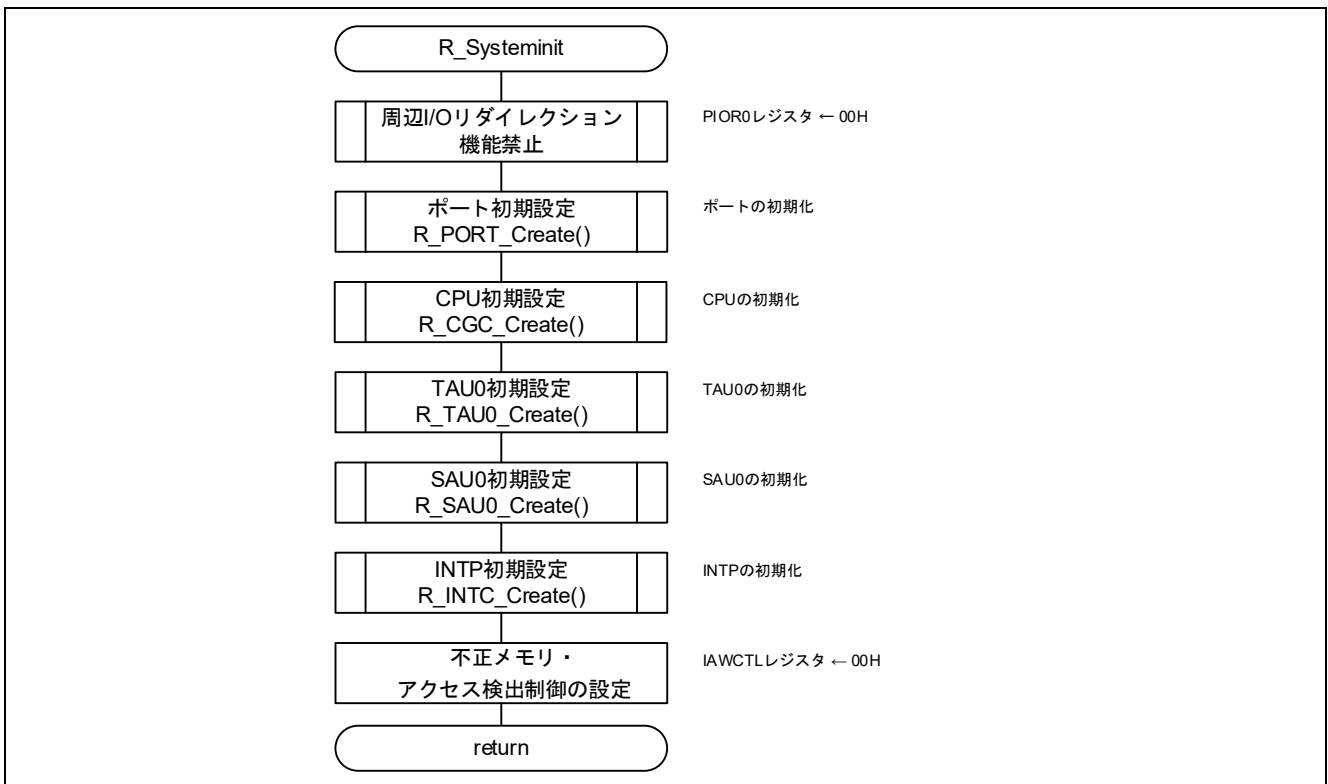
R_Systeminit

周辺I/Oリダイレクション機能禁止

PIOR0レジスタ ← 00H

ポート初期設定
R_PORT_Create()

ポートの初期化

CPU初期設定
R_CGC_Create()

CPUの初期化

TAU0初期設定
R_TAU0_Create()

TAU0の初期化

SAU0初期設定
R_SAU0_Create()

SAU0の初期化

INTP初期設定
R_INTC_Create()

INTPの初期化

不正メモリ・
アクセス検出制御の設定

IAWCTLレジスタ ← 00H

return